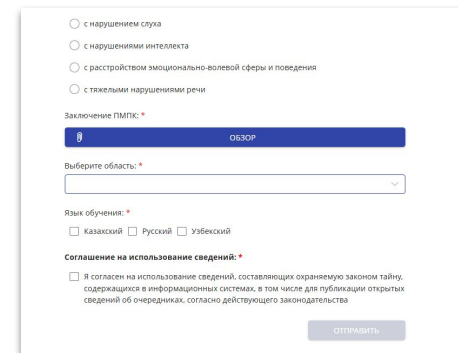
с нарушением слуха

с нарушениями интеллекта

с расстройством эмоционально-волевой сферы и поведения

с тяжелыми нарушениями речи

Заключение ПМПК: *

ОБЗОР

Выберите область: *

Язык обучения: *

Казахский Русский Узбекский

Соглашение на использование сведений: *

Я согласен на использование сведений, составляющих охраняемую законом тайну, содержащихся в информационных системах, в том числе для публикации открытых сведений об очередниках, согласно действующего законодательства

ОТПРАВИТЬ